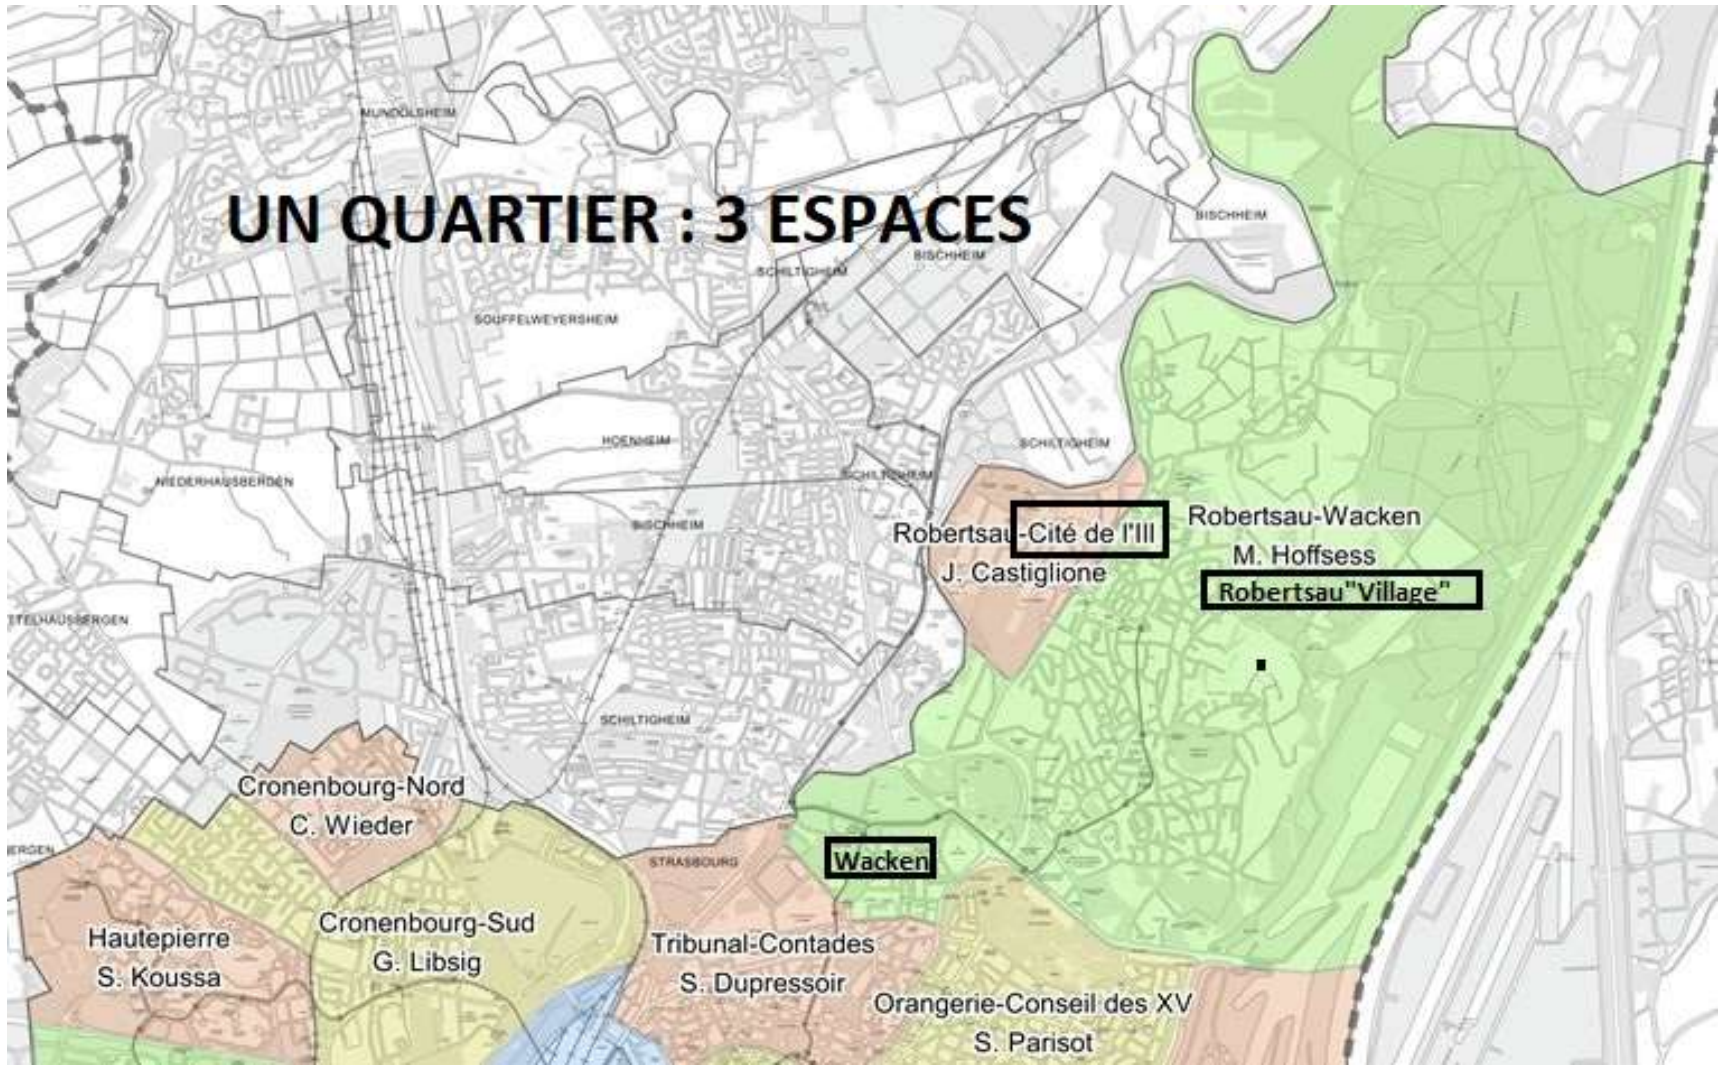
UN QUARTIER : 3 ESPACES

MUNDOLSHEIM

BISCHHEIM

SCHILTIGHEIM

BISCHHEIM

SOUFFELWEYERSHEIM

HOENHEIM

SCHILTIGHEIM

SCHILTIGHEIM

NIEDERHAUSBERGEN

BISCHHEIM

TTELHAUSBERGEN

SCHILTIGHEIM

Robertsau-Cité de l'Ill
J. Castiglione

Robertsau-Wacken
M. Hoffsess

Robertsau"Village"

Cronenbourg-Nord
C. Wieder

ERGEN

STRASBOURG

Wacken

Hautepierre
S. Koussa

Cronenbourg-Sud
G. Libsig

Tribunal-Contades
S. Dupressoir

Orangerie-Conseil des XV
S. Parisot